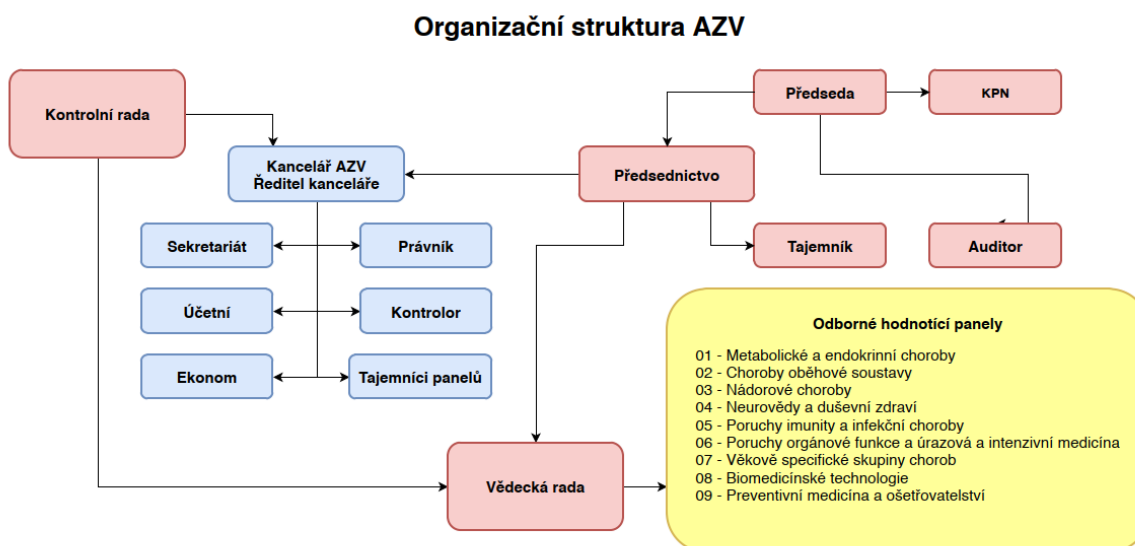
Organizační struktura AZV

Kontrolní rada

Kancelář AZV
Ředitel kanceláře

Předseda

KPN

Předsednictvo

Sekretariát

Právník

Tajemník

Auditor

Účetní

Kontrolor

Ekonom

Tajemníci panelů

Odborné hodnotící panely

01 - Metabolické a endokrinní choroby
02 - Choroby oběhové soustavy
03 - Nádorové choroby
04 - Neurovědy a duševní zdraví
05 - Poruchy imunity a infekční choroby
06 - Poruchy orgánové funkce a úrazová a intenzivní medicína
07 - Věkově specifické skupiny chorob
08 - Biomedicínské technologie
09 - Preventivní medicína a ošetřovatelství

Vědecká rada